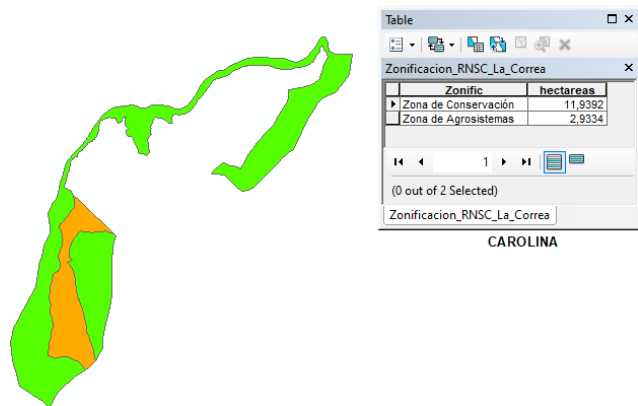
Table

Zonificacion_RNSC_La_Correa

| Zonific | hectareas |
|---|---|
| Zona de Conservación | 11,9392 |
| Zona de Agrosistemas | 2,9334 |

1

(0 out of 2 Selected)

Zonificacion_RNSC_La_Correa

CAROLINA